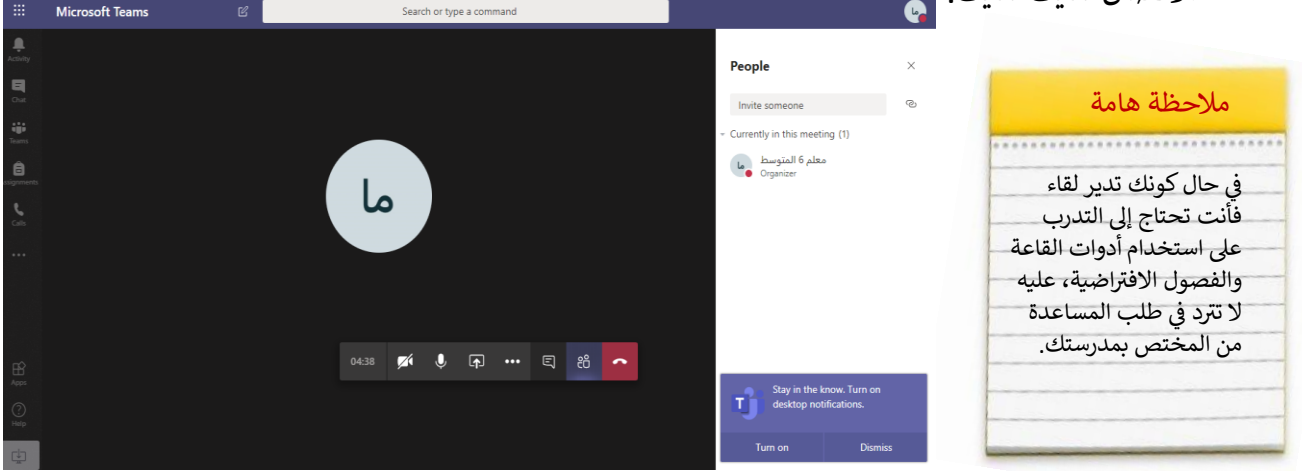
Microsoft Teams

Search or type a command

ما

Activity

Chat

Teams

Assignments

Calls

...

Apps

Help

ما

04:38

People

Invite someone

Currently in this meeting (1)

معلم 6 المتوسط
Organizer

Stay in the know. Turn on desktop notifications.

Turn on

Dismiss

ملاحظة هامة

في حال كونك تدير لقاء فأنت تحتاج إلى التدرب على استخدام أدوات القاعة والفصول الافتراضية، عليه لا تترد في طلب المساعدة من المختص بمدرستك.